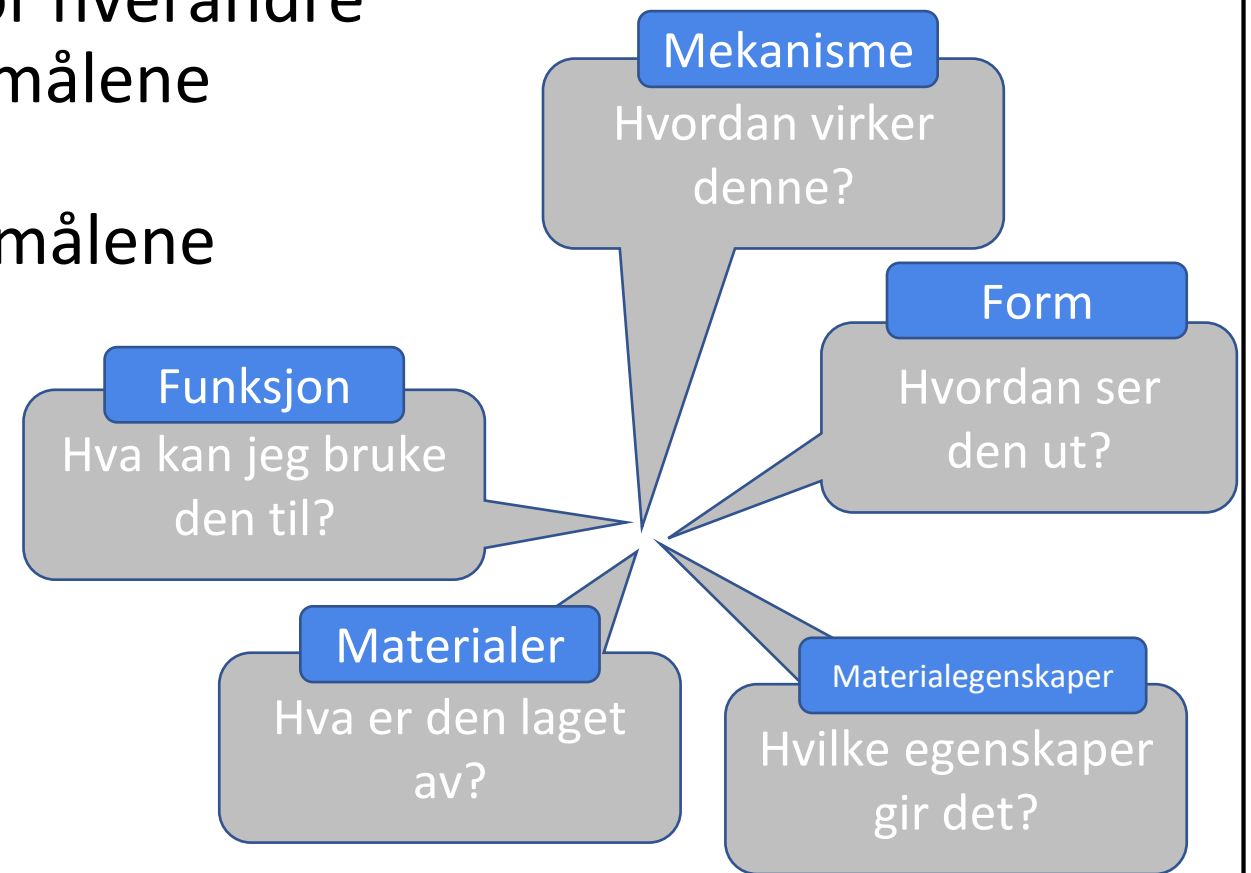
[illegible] hverandre
målene

målene

Mekanisme
Hvordan virker denne?

Form
Hvordan ser den ut?

Funksjon
Hva kan jeg bruke den til?

Materialer
Hva er den laget av?

Materialegenskaper
Hvilke egenskaper gir det?